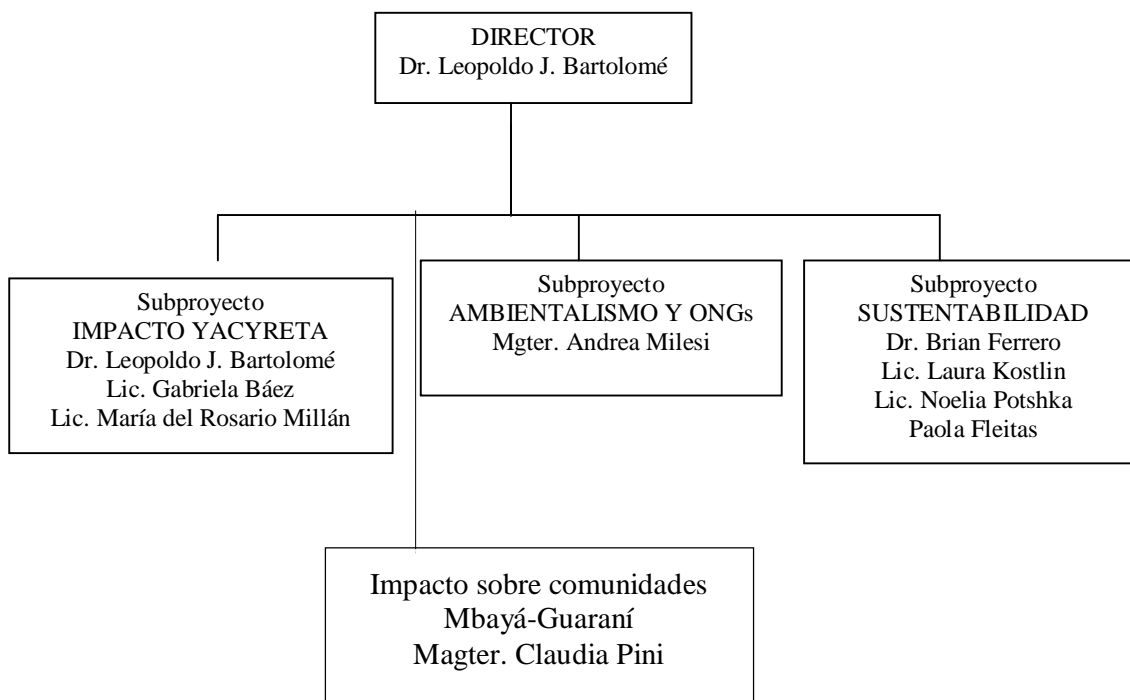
DIRECTOR
Dr. Leopoldo J. Bartolomé

Subproyecto
IMPACTO YACYRETA
Dr. Leopoldo J. Bartolomé
Lic. Gabriela Báez
Lic. María del Rosario Millán

Subproyecto
AMBIENTALISMO Y ONGs
Mgter. Andrea Milesi

Subproyecto
SUSTENTABILIDAD
Dr. Brian Ferrero
Lic. Laura Kostlin
Lic. Noelia Potshka
Paola Fleitas

Impacto sobre comunidades
Mbayá-Guaraní
Magter. Claudia Pini